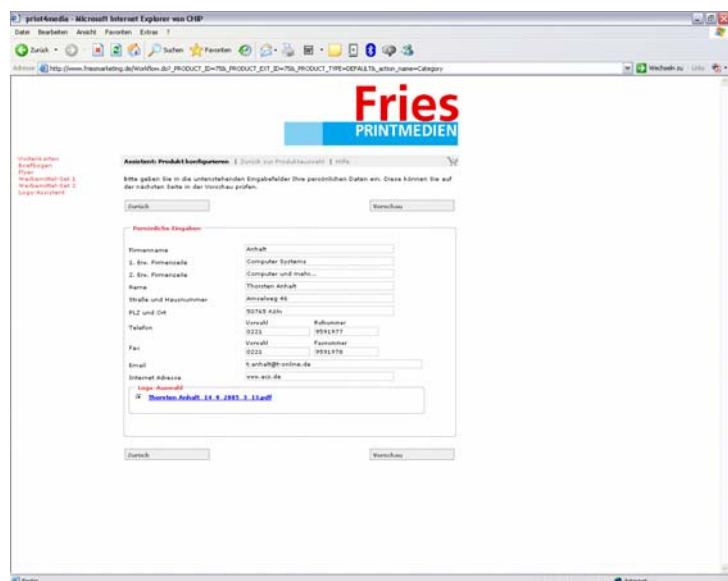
print4media - Microsoft Internet Explorer von CHIP

Datei Bearbeiten Ansicht Favoriten Extras ?

Zurück Suchen Favoriten

Adresse http://www.friesmarketing.de/Workflow.do?_PRODUCT_ID=75&_PRODUCT_EXT_ID=75&_PRODUCT_TYPE=DEFAULT&_action_name=Category

Wechseln zu Links

Fries
PRINTMEDIEN

Visitenkarten
Briefbögen
Flyer
Werbemittel-Set 1
Werbemittel-Set 2
Logo-Assistent

Assistent: Produkt konfigurieren | Zurück zur Produktauswahl | Hilfe

bitte geben Sie in die untenstehenden Eingabefelder Ihre persönlichen Daten ein. Diese können Sie auf der nächsten Seite in der Vorschau prüfen.

Zurück

Vorschau

Persönliche Eingaben

| | | |
|---|---|---|
| Firmenname | Anhalt | |
| 1. Erw. Firmenzeile | Computer Systems | |
| 2. Erw. Firmenzeile | Computer und mehr... | |
| Name | Thorsten Anhalt | |
| Straße und Hausnummer | Amselweg 46 | |
| PLZ und Ort | 50765 Köln | |
| Telefon | Vorwahl 0221 | Rufnummer 9591977 |
| Fax | Vorwahl 0221 | Faxnummer 9591978 |
| Email | t.anhalt@t-online.de | |
| Internet Adresse | www.acs.de | |

Logo-Auswahl

Thorsten Anhalt_14_9_2005_3_13.pdf

Zurück

Vorschau

Fertig

Internet